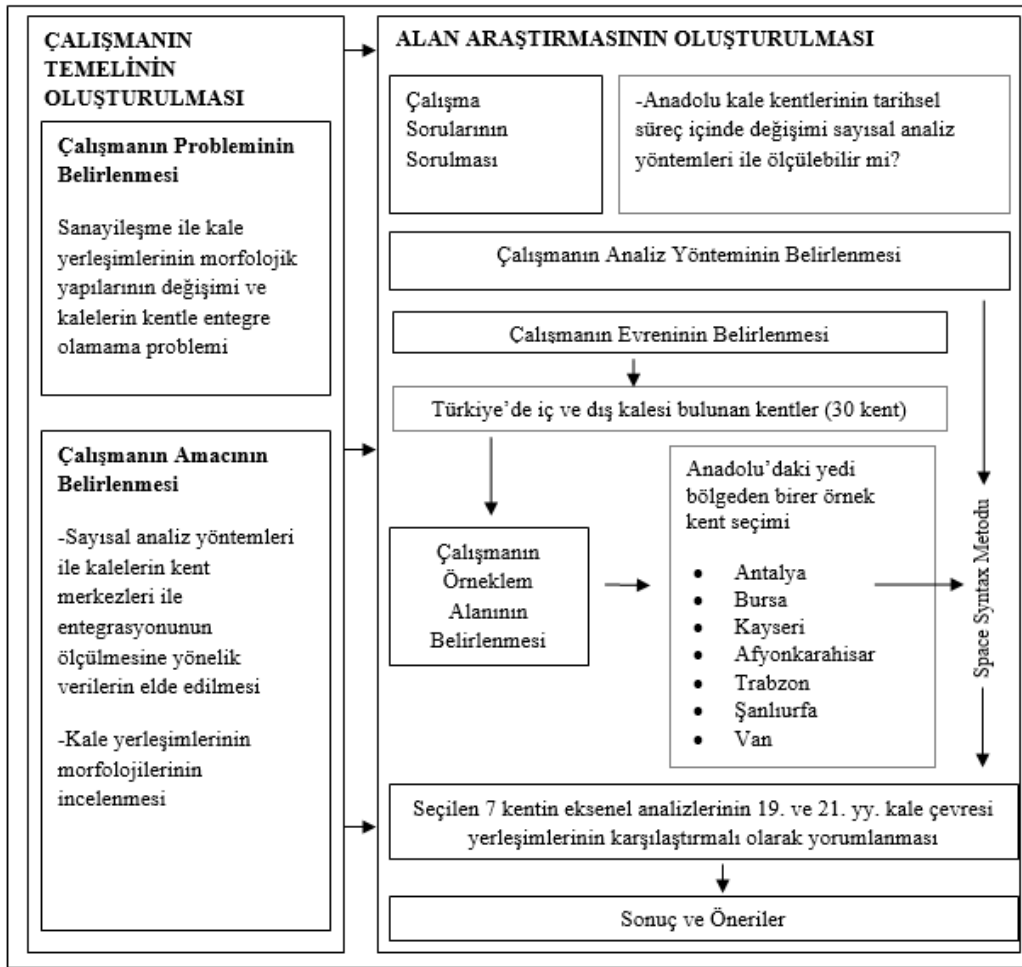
ÇALIŞMANIN TEMELİNİN OLUŞTURULMASI

Çalışmanın Probleminin Belirlenmesi

Sanayileşme ile kale yerleşimlerinin morfolojik yapılarının değişimi ve kalelerin kentle entegre olamama problemi

Çalışmanın Amacının Belirlenmesi

-Sayısal analiz yöntemleri ile kalelerin kent merkezleri ile entegrasyonunun ölçülmesine yönelik verilerin elde edilmesi

-Kale yerleşimlerinin morfolojilerinin incelenmesi

ALAN ARAŞTIRMASININ OLUŞTURULMASI

Çalışma Sorularının Sorulması

-Anadolu kale kentlerinin tarihsel süreç içinde değişimi sayısal analiz yöntemleri ile ölçülebilir mi?

Çalışmanın Analiz Yönteminin Belirlenmesi

Çalışmanın Evreninin Belirlenmesi

Türkiye'de iç ve dış kalesi bulunan kentler (30 kent)

Çalışmanın Örneklem Alanının Belirlenmesi

Anadolu'daki yedi bölgeden birer örnek kent seçimi

- Antalya
- Bursa
- Kayseri
- Afyonkarahisar
- Trabzon
- Şanlıurfa
- Van

Space Syntax Metodu

Seçilen 7 kentin eksenel analizlerinin 19. ve 21. yy. kale çevresi yerleşimlerinin karşılaştırmalı olarak yorumlanması

Sonuç ve Öneriler